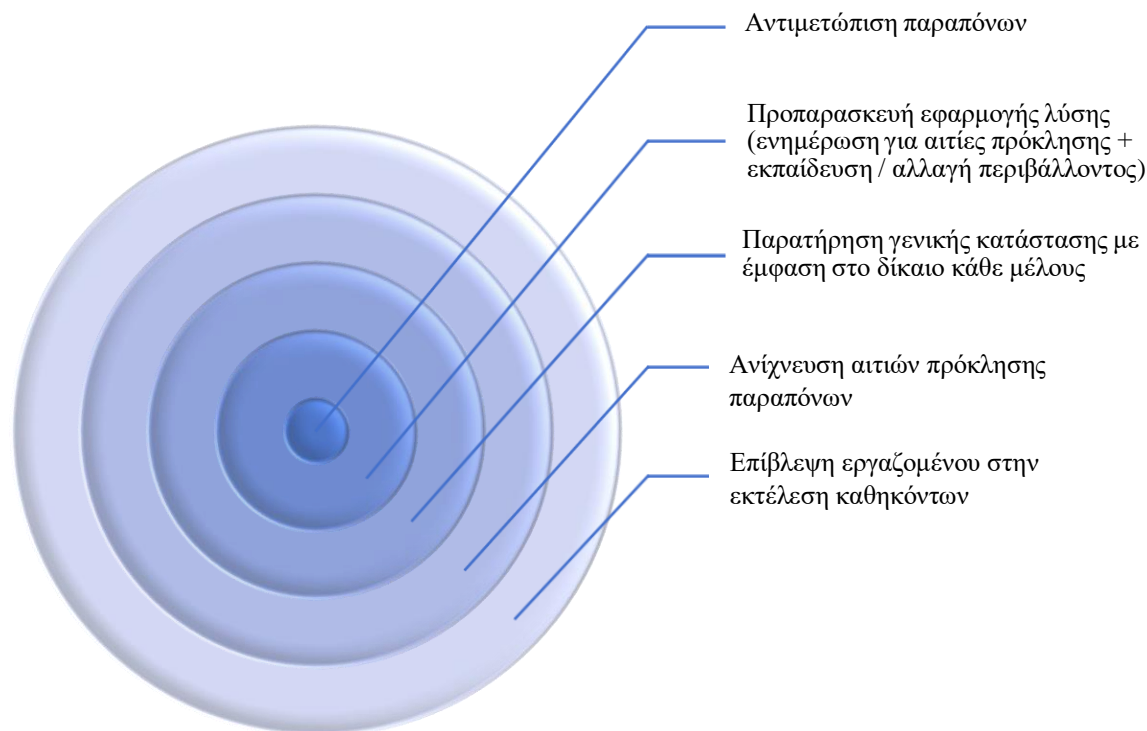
Αντιμετώπιση παραπόνων

Προπαρασκευή εφαρμογής λύσης (ενημέρωση για αιτίες πρόκλησης + εκπαίδευση / αλλαγή περιβάλλοντος)

Παρατήρηση γενικής κατάστασης με έμφαση στο δίκαιο κάθε μέλους

Ανίχνευση αιτιών πρόκλησης παραπόνων

Επίβλεψη εργαζομένου στην εκτέλεση καθηκόντων